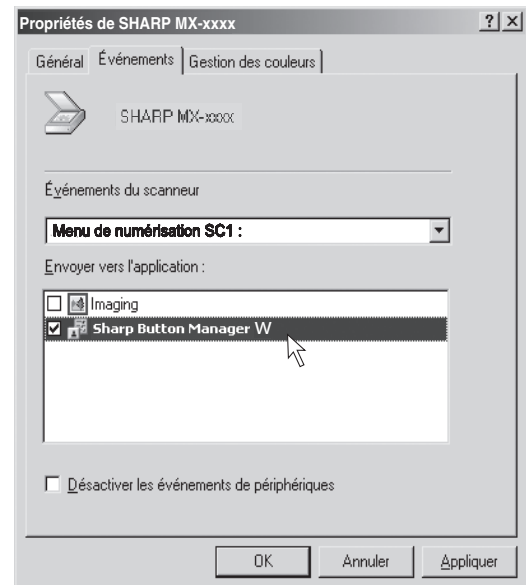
Propriétés de SHARP MX-xxxx

?| X

Général | Événements | Gestion des couleurs

SHARP MX-xxxx

Événements du scanneur

Menu de numérisation SC1 :

Envoyer vers l'application :

☐ Imaging
☑ Sharp Button Manager W

☐ Désactiver les événements de périphériques

OK | Annuler | Appliquer